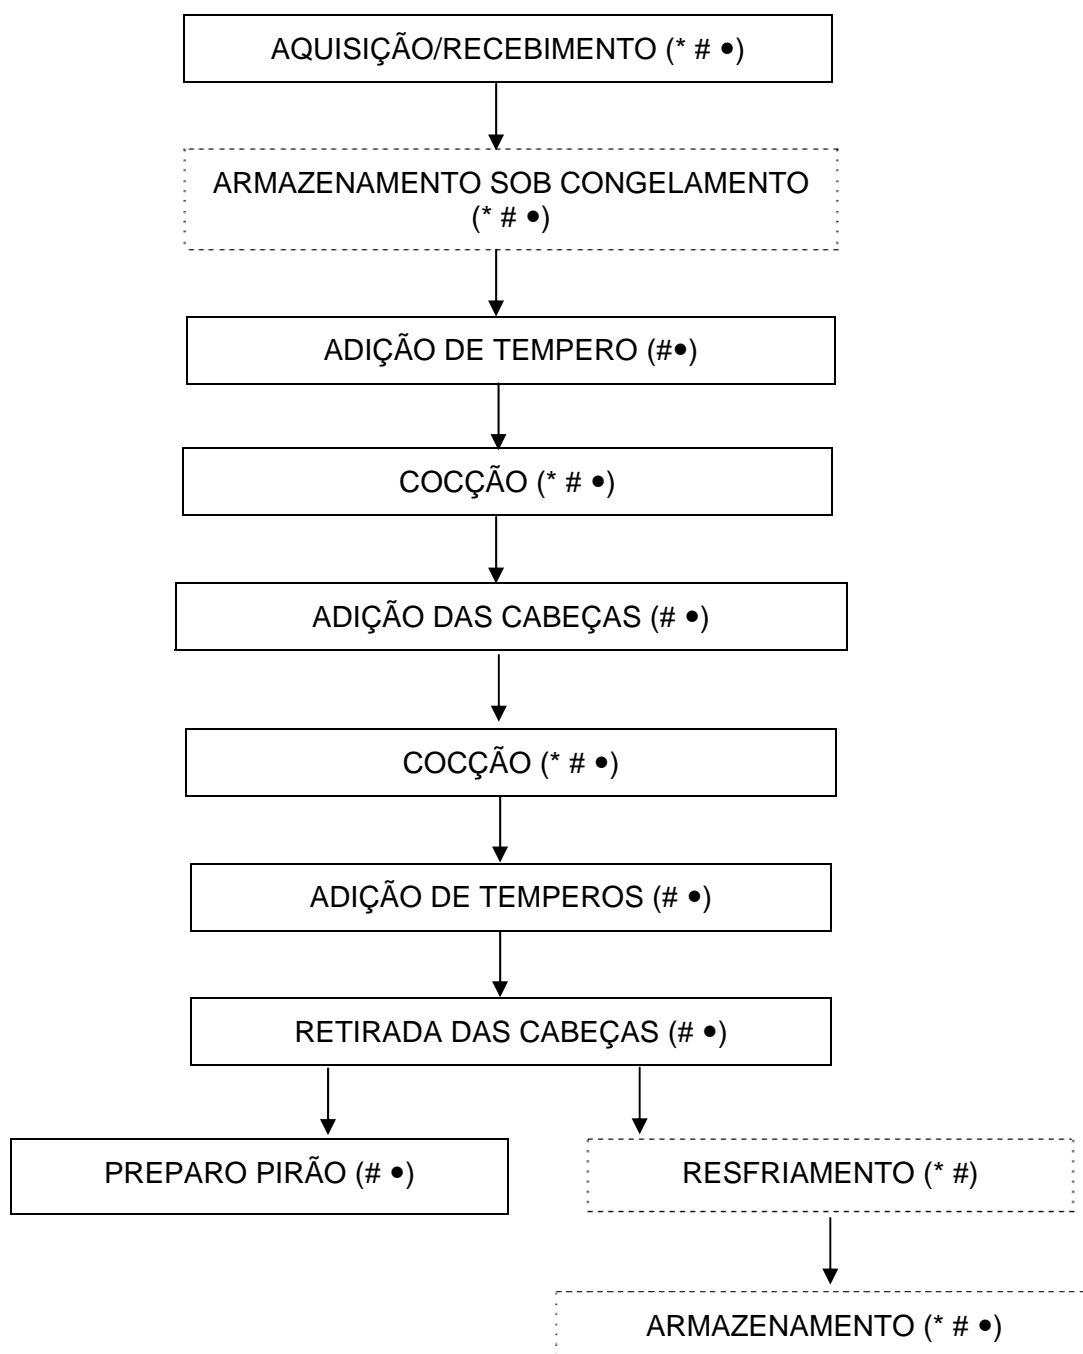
AQUISIÇÃO/RECEBIMENTO (* # •)

ARMAZENAMENTO SOB CONGELAMENTO (* # •)

ADIÇÃO DE TEMPERO (#•)

COCÇÃO (* # •)

ADIÇÃO DAS CABEÇAS (# •)

COCÇÃO (* # •)

ADIÇÃO DE TEMPEROS (# •)

RETIRADA DAS CABEÇAS (# •)

PREPARO PIRÃO (# •)

RESFRIAMENTO (* #)

ARMAZENAMENTO (* # •)